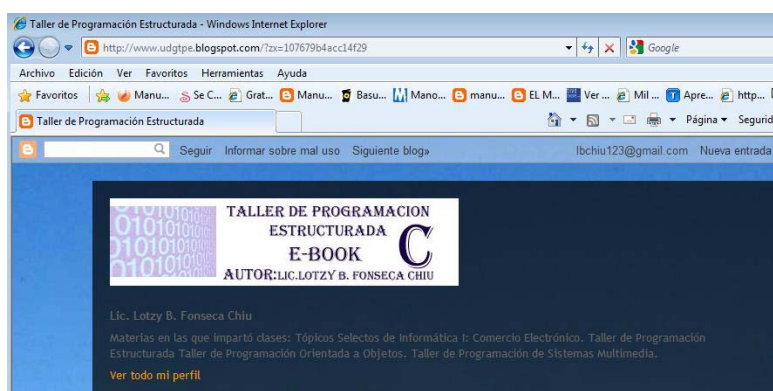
Taller de Programación Estructurada - Windows Internet Explorer

http://www.udgtpe.blogspot.com/?zx=107679b4acc14f29

Google

Archivo Edición Ver Favoritos Herramientas Ayuda

Favoritos Manu... Se C... Grat... Manu... Basu... Mano... manu... EL M... Ver ... Mil ... Apre... http...

Taller de Programación Estructurada

Página ▾ Segurid

Seguir Informar sobre mal uso Siguiente blog»

lbchiu123@gmail.com Nueva entrada

TALLER DE PROGRAMACION ESTRUCTURADA E-BOOK C AUTOR:LIC.LOTZY B. FONSECA CHIU

Lic. Lotzy B. Fonseca Chiu

Materias en las que impartó clases: Tópicos Selectos de Informática I: Comercio Electrónico. Taller de Programación Estructurada Taller de Programación Orientada a Objetos. Taller de Programación de Sistemas Multimedia.

Ver todo mi perfil